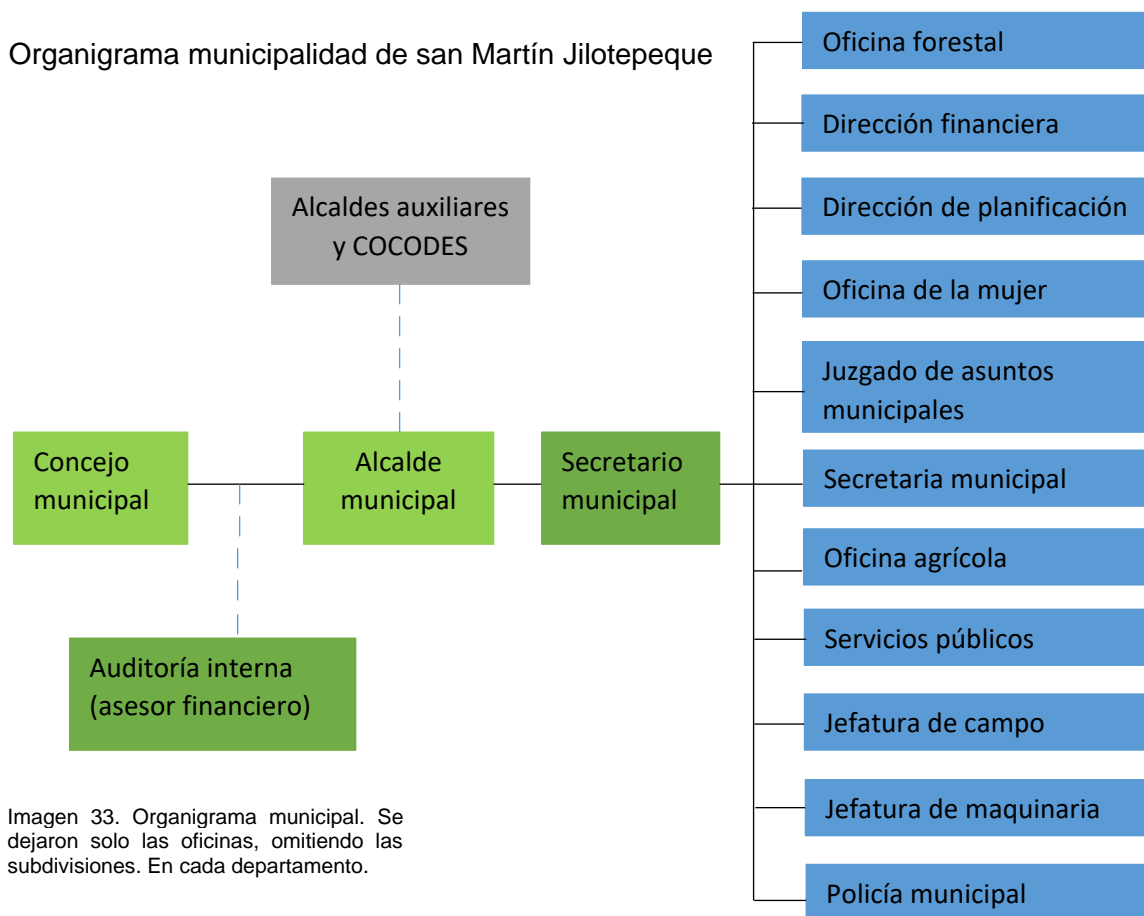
Organigrama municipalidad de san Martín Jilotepeque

Alcaldes auxiliares y COCODES

Concejo municipal

Alcalde municipal

Secretario municipal

Auditoría interna (asesor financiero)

Oficina forestal

Dirección financiera

Dirección de planificación

Oficina de la mujer

Juzgado de asuntos municipales

Secretaria municipal

Oficina agrícola

Servicios públicos

Jefatura de campo

Jefatura de maquinaria

Policía municipal

Imagen 33. Organigrama municipal. Se dejaron solo las oficinas, omitiendo las subdivisiones. En cada departamento.